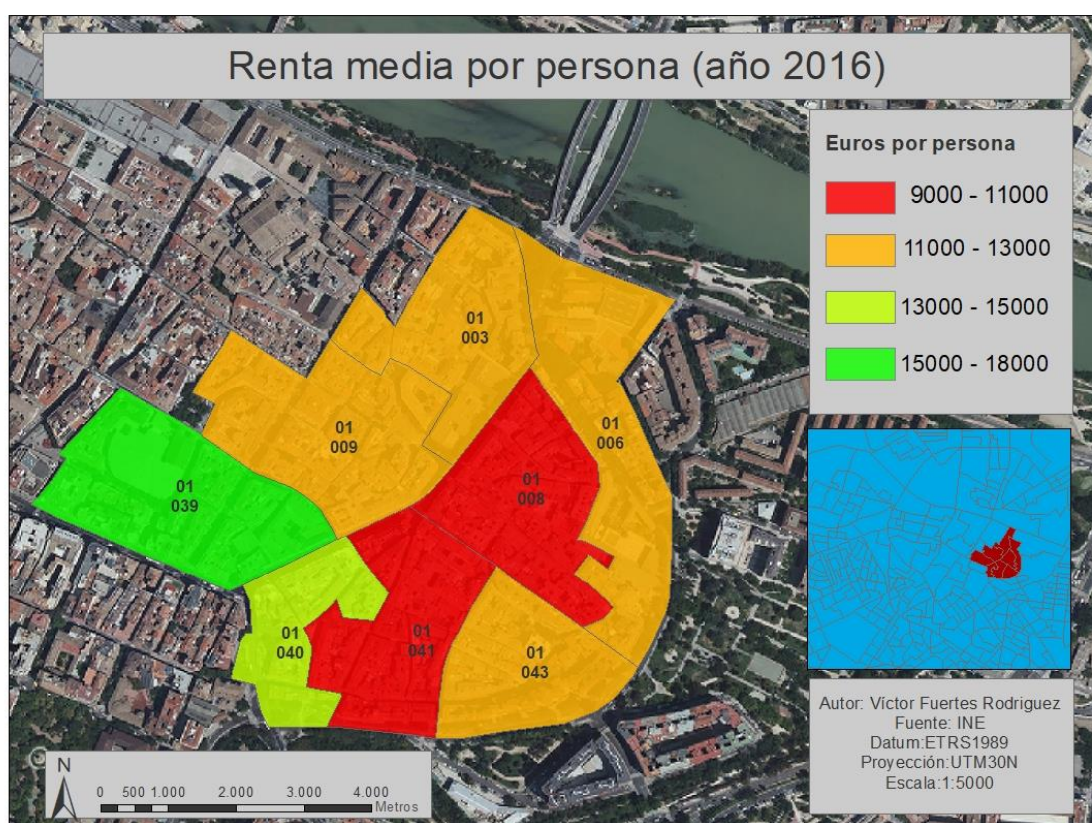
Renta media por persona (año 2016)

Euros por persona

9000 - 11000

11000 - 13000

13000 - 15000

15000 - 18000

01
003

01
009

01
006

01
039

01
008

01
040

01
041

01
043

N

0 500 1.000 2.000 3.000 4.000
Metros

Autor: Víctor Fuertes Rodriguez
Fuente: INE
Datum:ETRS1989
Proyección:UTM30N
Escala:1:5000